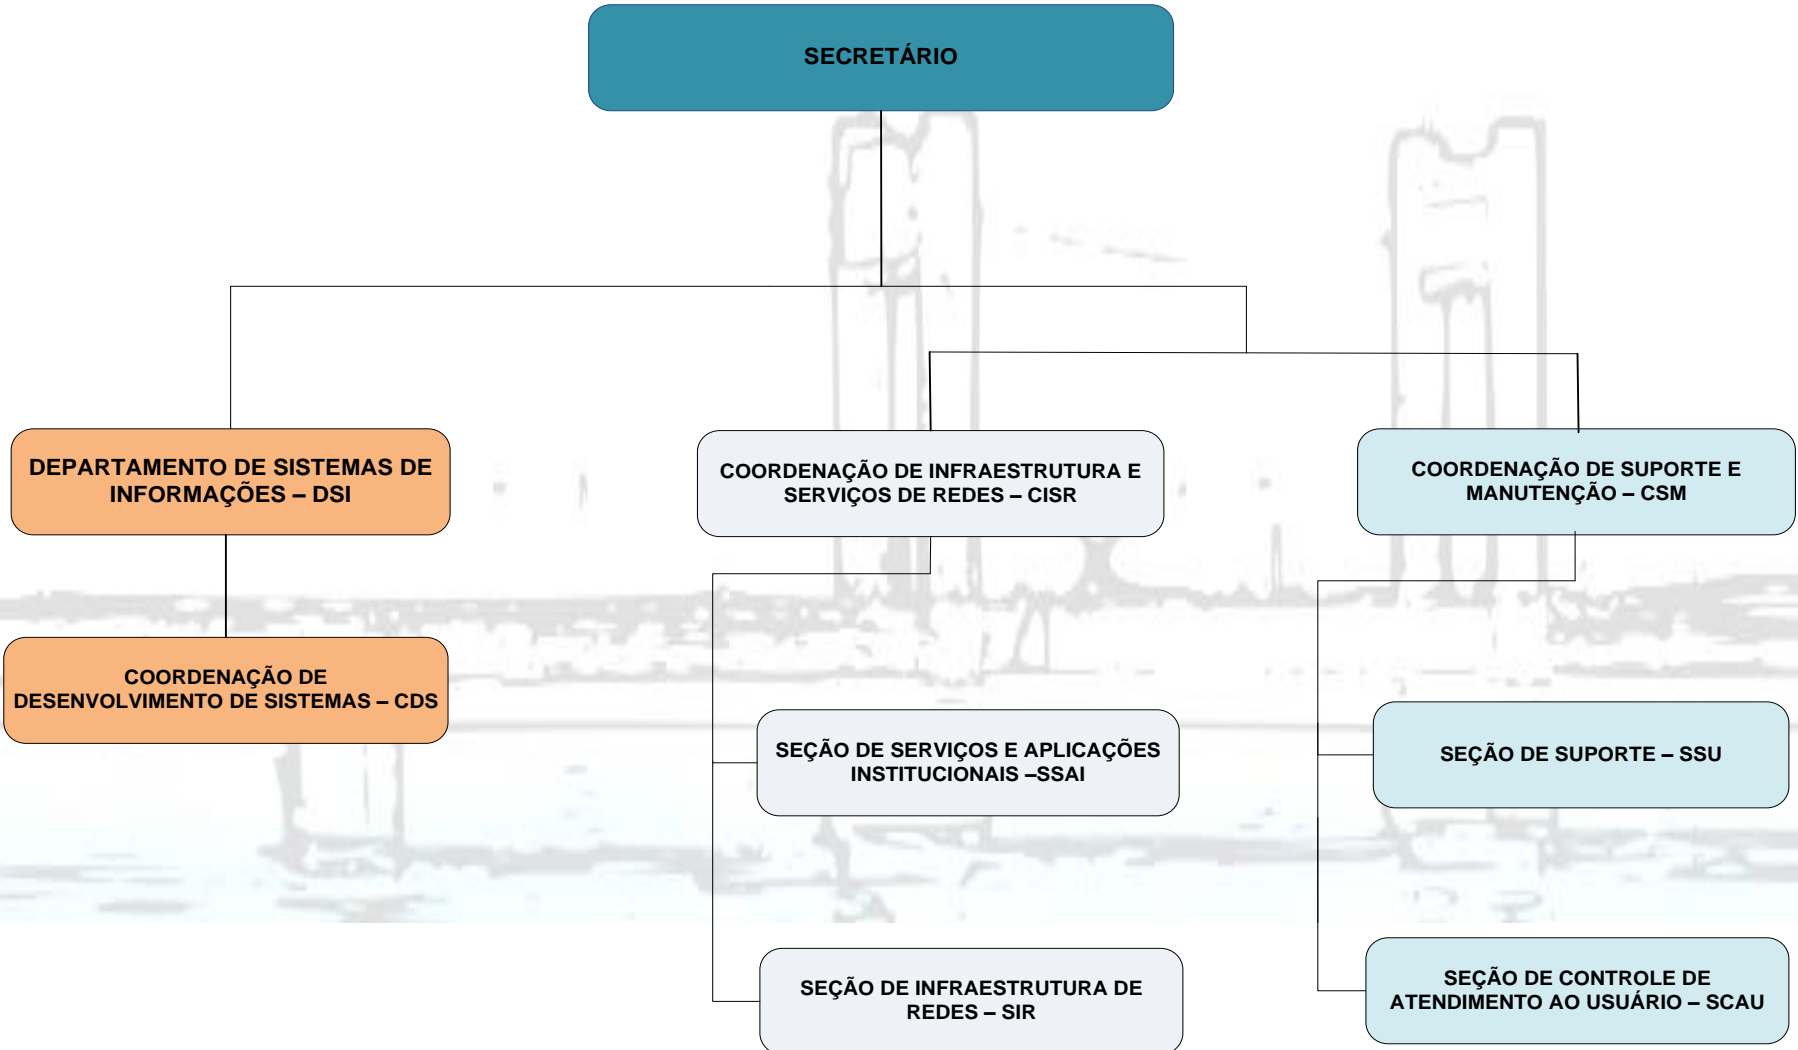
SECRETÁRIO

DEPARTAMENTO DE SISTEMAS DE INFORMAÇÕES – DSI

COORDENAÇÃO DE DESENVOLVIMENTO DE SISTEMAS – CDS

COORDENAÇÃO DE INFRAESTRUTURA E SERVIÇOS DE REDES – CISR

SEÇÃO DE SERVIÇOS E APLICAÇÕES INSTITUCIONAIS –SSAI

SEÇÃO DE INFRAESTRUTURA DE REDES – SIR

COORDENAÇÃO DE SUPORTE E MANUTENÇÃO – CSM

SEÇÃO DE SUPORTE – SSU

SEÇÃO DE CONTROLE DE ATENDIMENTO AO USUÁRIO – SCAU